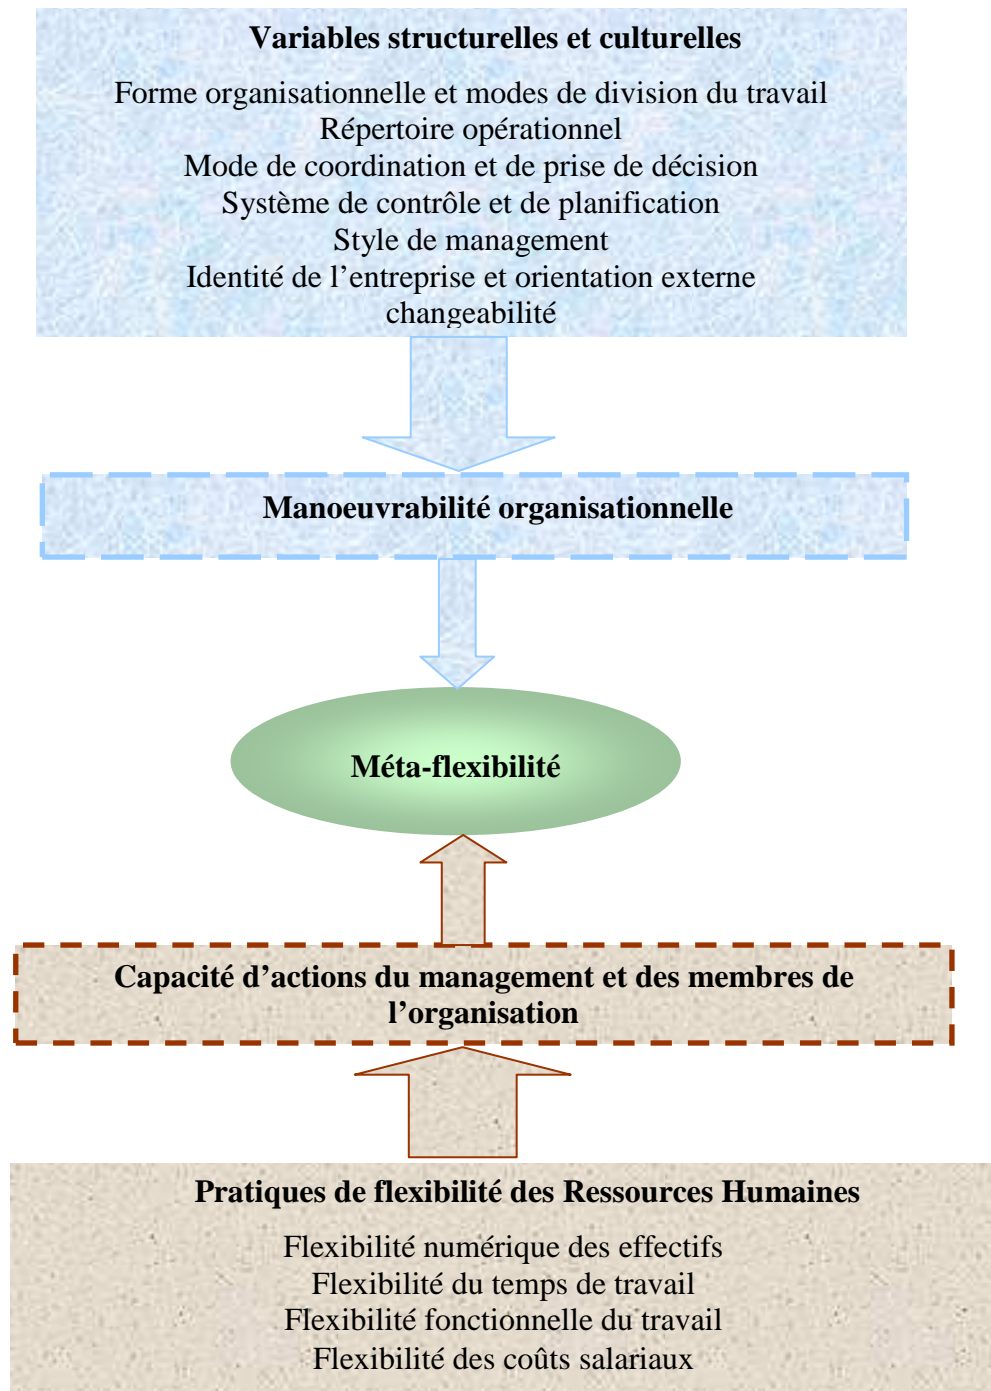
Variables structurelles et culturelles

Forme organisationnelle et modes de division du travail
Répertoire opérationnel
Mode de coordination et de prise de décision
Système de contrôle et de planification
Style de management
Identité de l'entreprise et orientation externe
changeabilité

Manoeuvrabilité organisationnelle

Méta-flexibilité

Capacité d'actions du management et des membres de l'organisation

Pratiques de flexibilité des Ressources Humaines

Flexibilité numérique des effectifs
Flexibilité du temps de travail
Flexibilité fonctionnelle du travail
Flexibilité des coûts salariaux